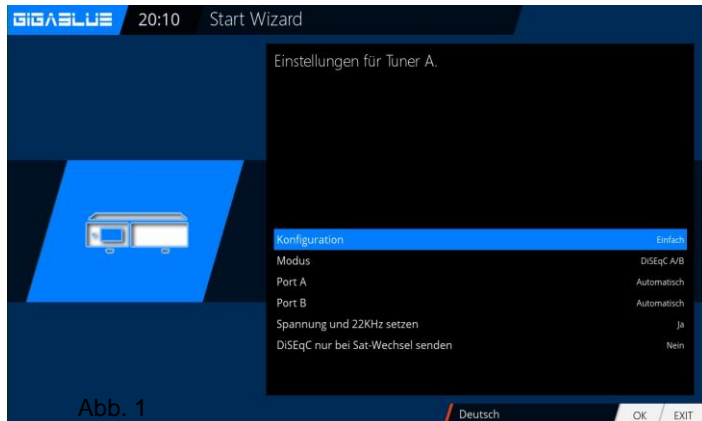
GIGABLUE 20:10 Start Wizard

Einstellungen für Tuner A.

| | |
|---|---|
| Konfiguration | Einfach |
| Modus | DiSEqC A/B |
| Port A | Automatisch |
| Port B | Automatisch |
| Spannung und 22KHz setzen | Ja |
| DiSEqC nur bei Sat-Wechsel senden | Nein |

Abb. 1

Deutsch

OK EXIT